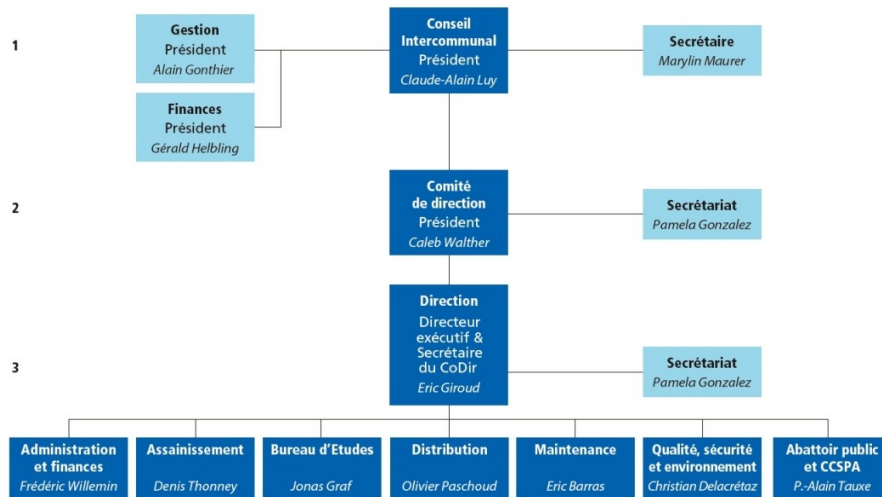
1

Gestion
Président
Alain Gonthier

Finances
Président
Gérald Helbling

Conseil Intercommunal
Président
Claude-Alain Luy

Secrétaire
Marylin Maurer

2

Comité de direction
Président
Caleb Walther

Secrétariat
Pamela Gonzalez

3

Direction
Directeur exécutif & Secrétaire du CoDir
Eric Giroud

Secrétariat
Pamela Gonzalez

Administration et finances
Frédéric Willemin

Assainissement
Denis Thonney

Bureau d'Etudes
Jonas Graf

Distribution
Olivier Paschoud

Maintenance
Eric Barras

Qualité, sécurité et environnement
Christian Delacrétaz

Abattoir public et CCSPA
P.-Alain Tauxe